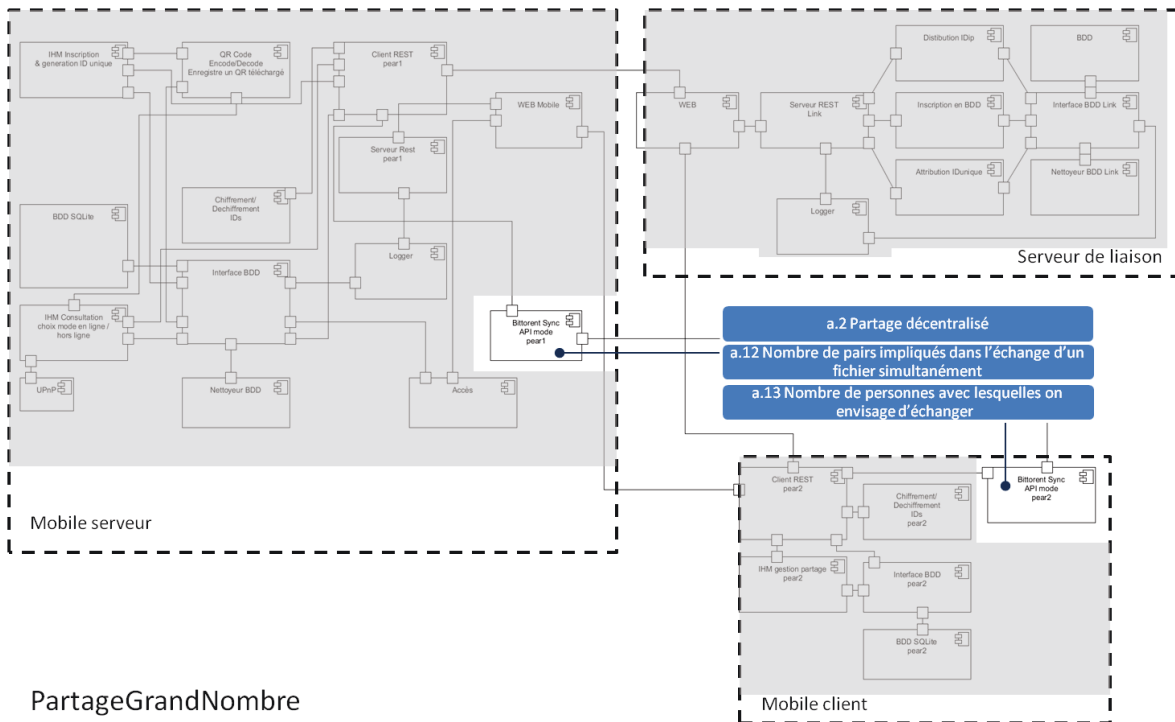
IHM Inscription & generation ID unique

QR Code Encode/Decode Enregistre un QR téléchargé

Client REST pear1

WEB Mobile

Serveur Rest pear1

Chiffrement/ Dechiffrement IDs

BDD SQLite

Logger

Interface BDD

IHM Consultation choix mode en ligne / hors ligne

Bittorent Sync API mode pear1

UPnP

Nettoyeur BDD

Accès

Mobile serveur

Distribution IDip

BDD

WEB

Serveur REST Link

Inscription en BDD

Interface BDD Link

Attribution IDunique

Nettoyeur BDD Link

Logger

Serveur de liaison

a.2 Partage décentralisé

a.12 Nombre de pairs impliqués dans l'échange d'un fichier simultanément

a.13 Nombre de personnes avec lesquelles on envisage d'échanger

Client REST pear2

Chiffrement/ Dechiffrement IDs pear2

Bittorent Sync API mode pear2

IHM gestion partage pear2

Interface BDD pear2

BDD SQLite pear2

Mobile client

PartageGrandNombre